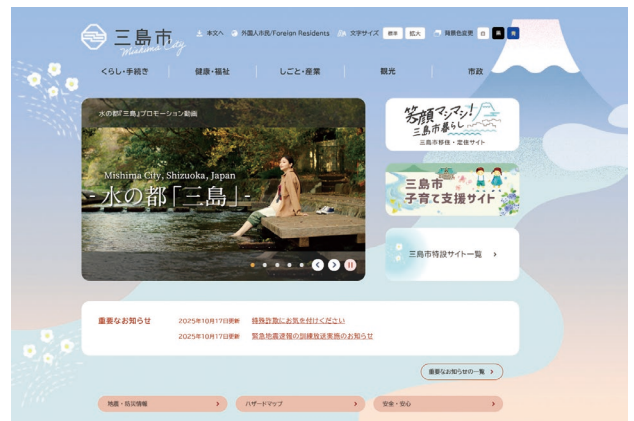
三島市 Mishima City

本文へ　外国人市民/Foreign Residents　文字サイズ 標準 拡大　背景色変更 白 黒 青

くらし・手続き　健康・福祉　しごと・産業　観光　市政

水の都「三島」プロモーション動画

Mishima City, Shizuoka, Japan
-水の都「三島」-

笑顔マシマシ! 三島市暮らし
三島市移住・定住サイト

三島市 子育て支援サイト

三島市特設サイト一覧 ›

重要なお知らせ　2025年10月17日更新　特殊詐欺にお気を付けください
2025年10月17日更新　緊急地震速報の訓練放送実施のお知らせ

重要なお知らせの一覧 ›

地震・防災情報 ›　ハザードマップ ›　安全・安心 ›